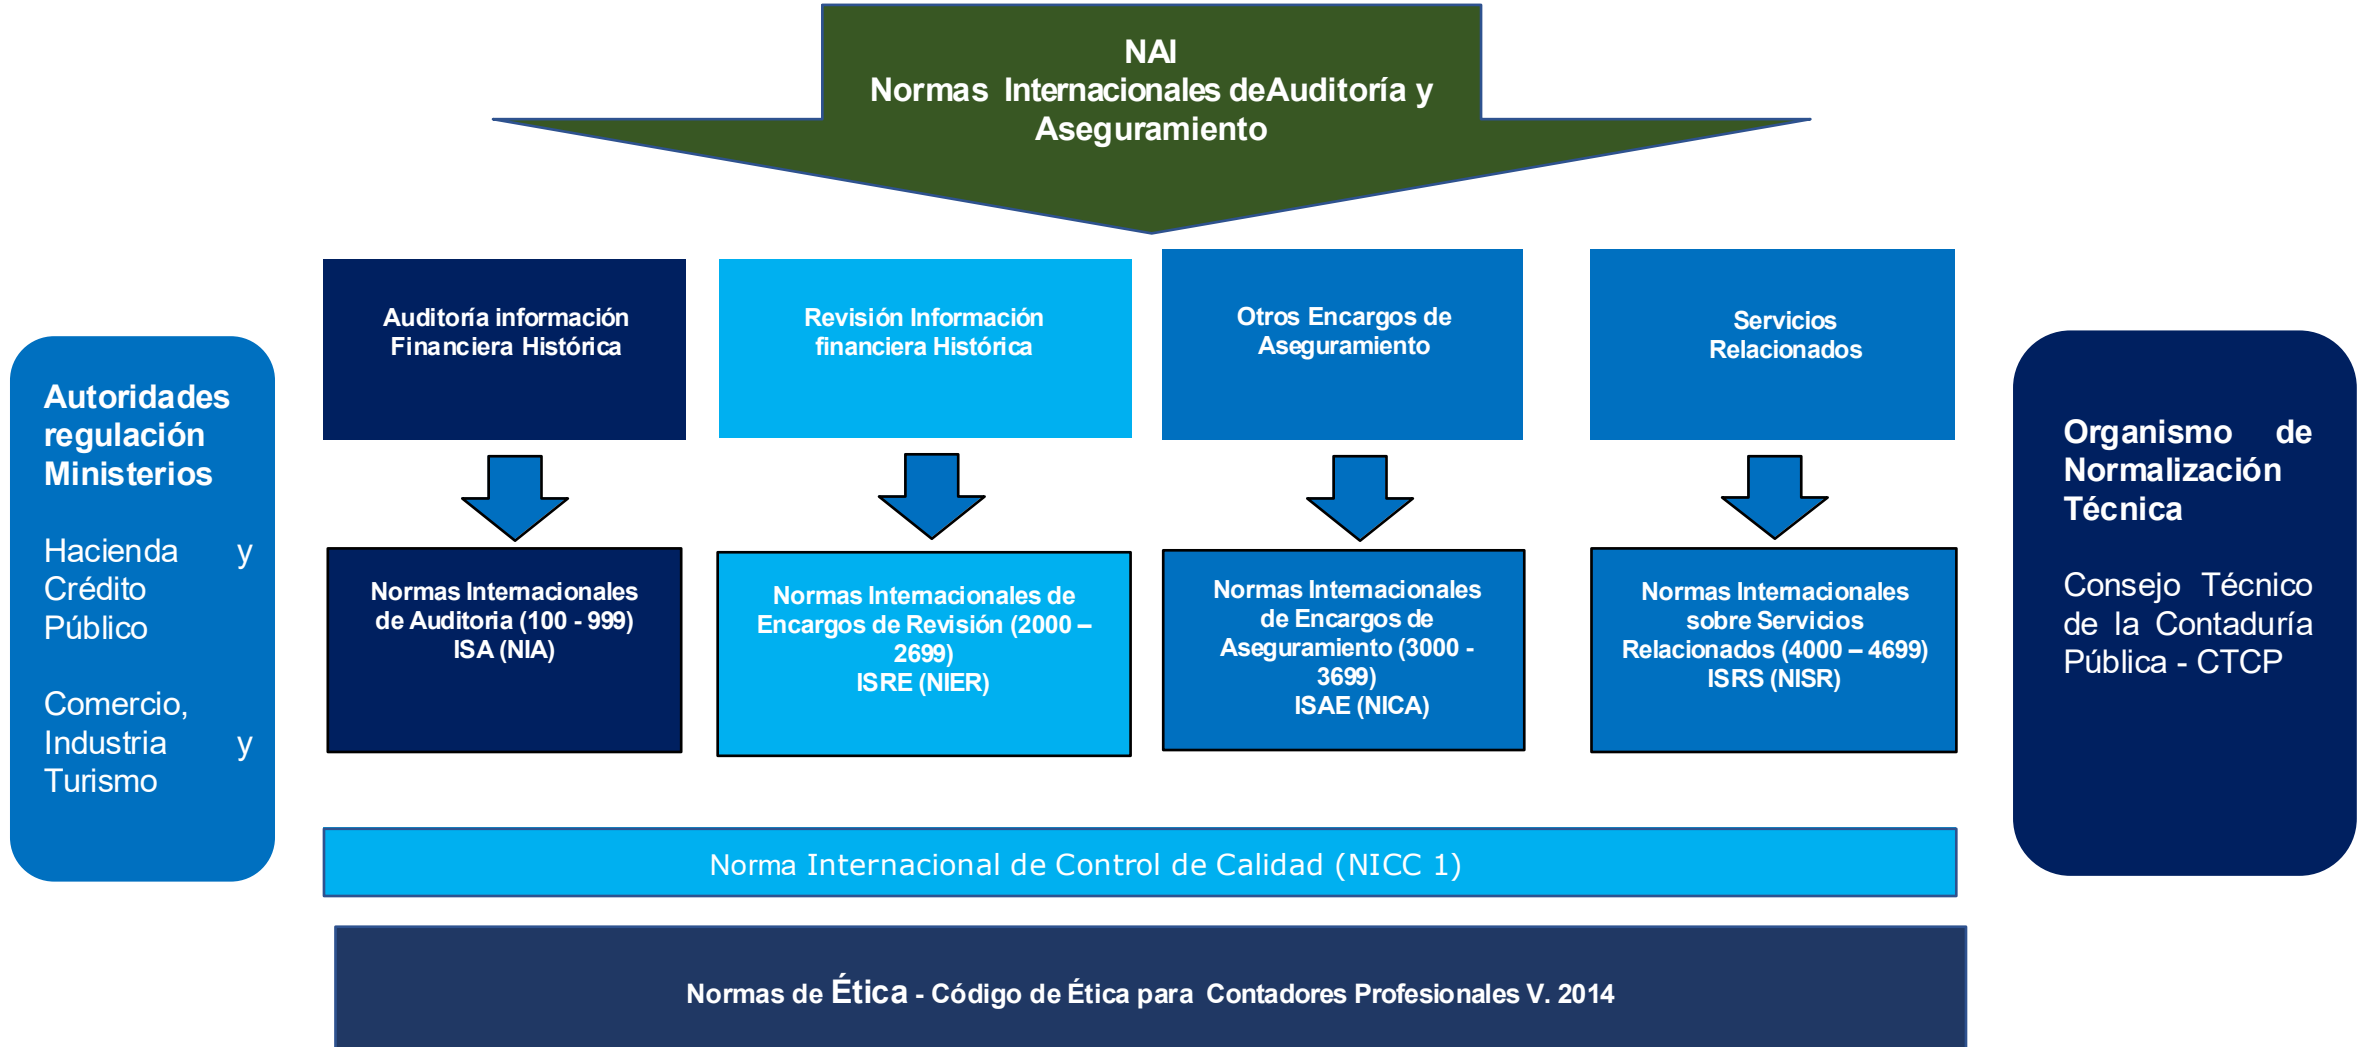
NAI
Normas Internacionales deAuditoría y Aseguramiento

Autoridades regulación Ministerios

Hacienda y Crédito Público

Comercio, Industria y Turismo

Auditoría información Financiera Histórica

Normas Internacionales de Auditoria (100 - 999)
ISA (NIA)

Revisión Información financiera Histórica

Normas Internacionales de Encargos de Revisión (2000 – 2699)
ISRE (NIER)

Otros Encargos de Aseguramiento

Normas Internacionales de Encargos de Aseguramiento (3000 - 3699)
ISAE (NICA)

Servicios Relacionados

Normas Internacionales sobre Servicios Relacionados (4000 – 4699)
ISRS (NISR)

Organismo de Normalización Técnica

Consejo Técnico de la Contaduría Pública - CTCP

Norma Internacional de Control de Calidad (NICC 1)

Normas de Ética - Código de Ética para Contadores Profesionales V. 2014